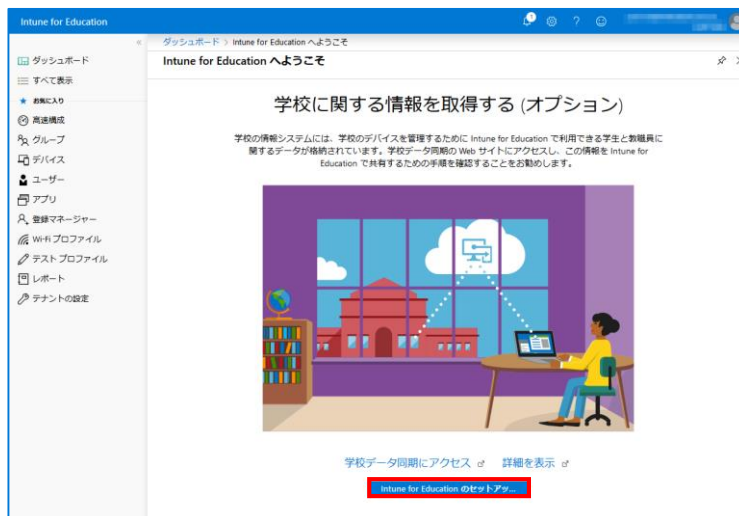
Intune for Education

«

ダッシュボード
すべて表示
お気に入り
高速構成
グループ
デバイス
ユーザー
アプリ
登録マネージャー
Wi-Fi プロファイル
テスト プロファイル
レポート
テナントの設定

ダッシュボード > Intune for Education へようこそ

Intune for Education へようこそ

学校に関する情報を取得する (オプション)

学校の情報システムには、学校のデバイスを管理するために Intune for Education で利用できる学生と教職員に関するデータが格納されています。学校データ同期の Web サイトにアクセスし、この情報を Intune for Education で共有するための手順を確認することをお勧めします。

学校データ同期にアクセス　詳細を表示

Intune for Education のセットアッ...